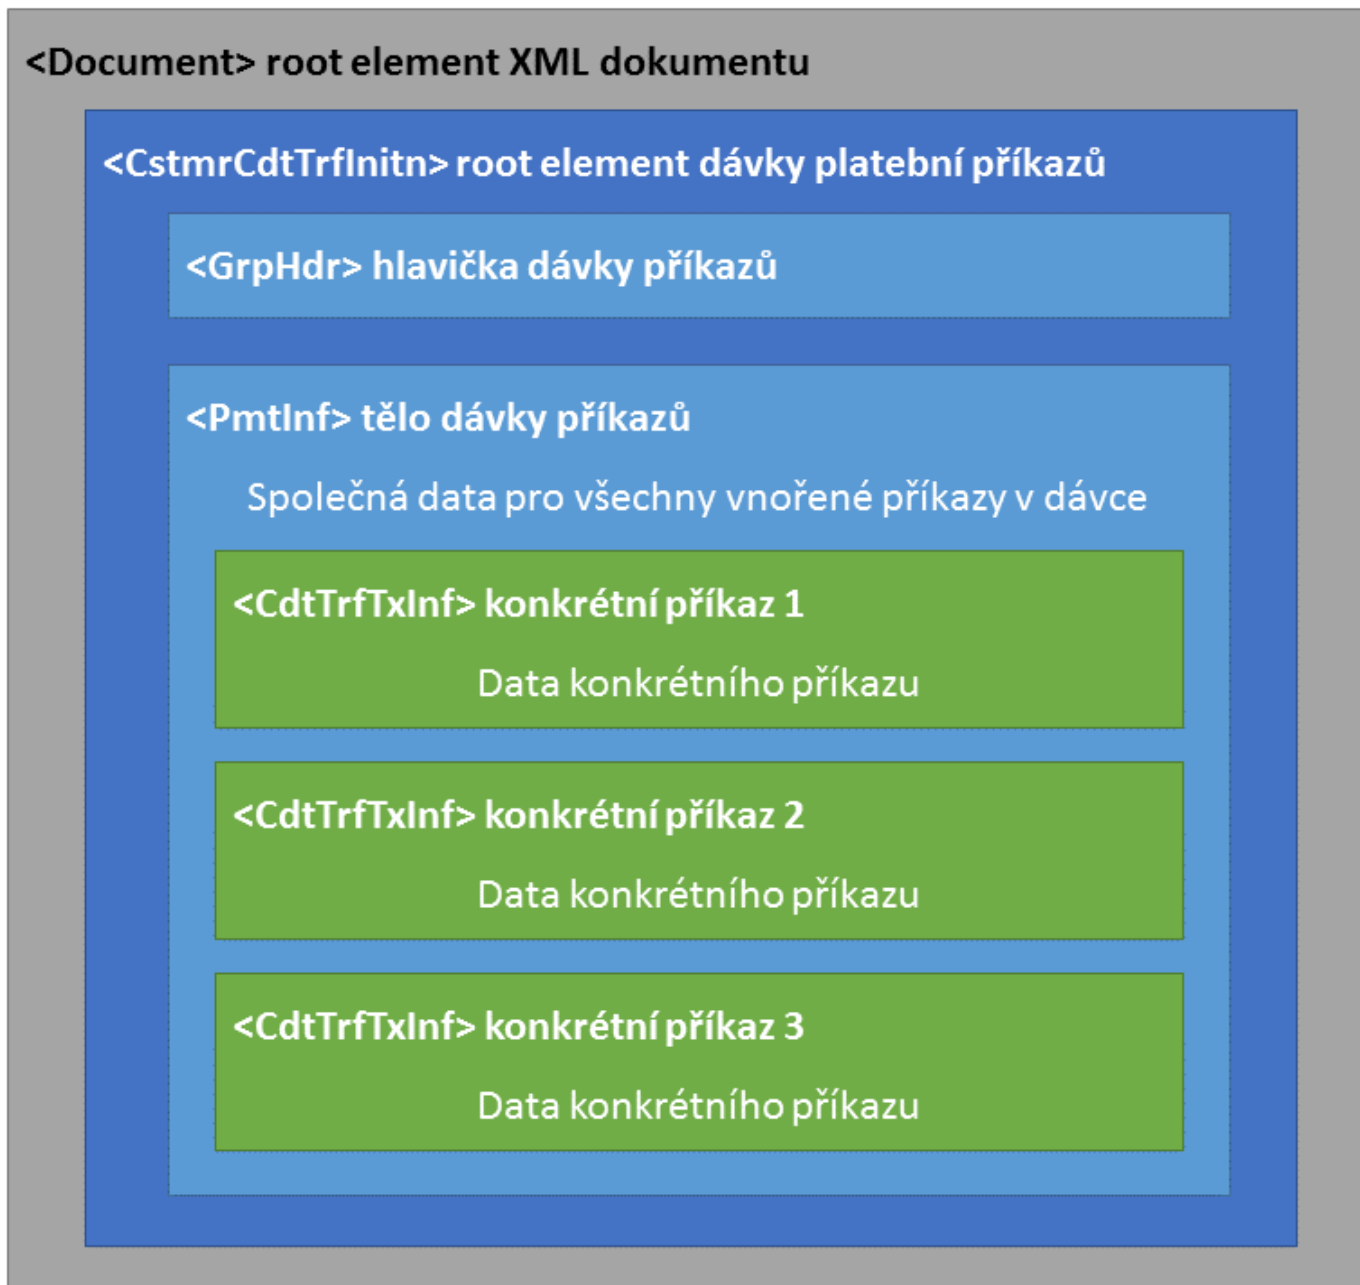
<Document> root element XML dokumentu

<CstmrCdtTrfInitn> root element dávky platební příkazů

<GrpHdr> hlavička dávky příkazů

<PmtInf> tělo dávky příkazů

Společná data pro všechny vnořené příkazy v dávce

<CdtTrfTxInf> konkrétní příkaz 1

Data konkrétního příkazu

<CdtTrfTxInf> konkrétní příkaz 2

Data konkrétního příkazu

<CdtTrfTxInf> konkrétní příkaz 3

Data konkrétního příkazu